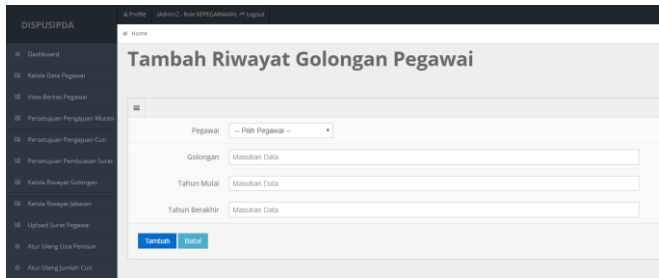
DISPUSIPDA

Profile (Admin) - Role KEPEGAWAIAN Logout

Home

Dashboard
Kelola Data Pegawai
View Berkas Pegawai
Persetujuan Pengajuan Mutasi
Persetujuan Pengajuan Cuti
Persetujuan Pembuatan Surat
Kelola Riwayat Golongan
Kelola Riwayat Jabatan
Upload Surat Pegawai
Atur Ulang Usia Pensiun
Atur Ulang Jumlah Cuti

Tambah Riwayat Golongan Pegawai

≡

Pegawai -- Pilih Pegawai --

Golongan Masukan Data

Tahun Mulai Masukan Data

Tahun Berakhir Masukan Data

Tambah Batal